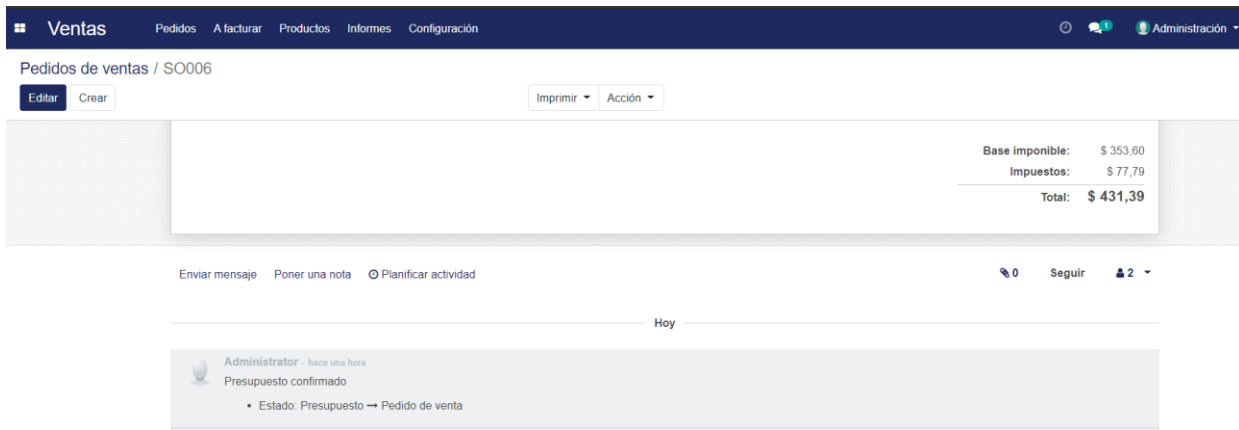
Ventas Pedidos A facturar Productos Informes Configuración 1 Administración

Pedidos de ventas / SO006

Editar Crear

Imprimir Acción

Base imponible: $ 353,60
Impuestos: $ 77,79
Total: $ 431,39

Enviar mensaje Poner una nota Planificar actividad 0 Seguir 2

Hoy

Administrator - hace una hora
Presupuesto confirmado
• Estado: Presupuesto → Pedido de venta